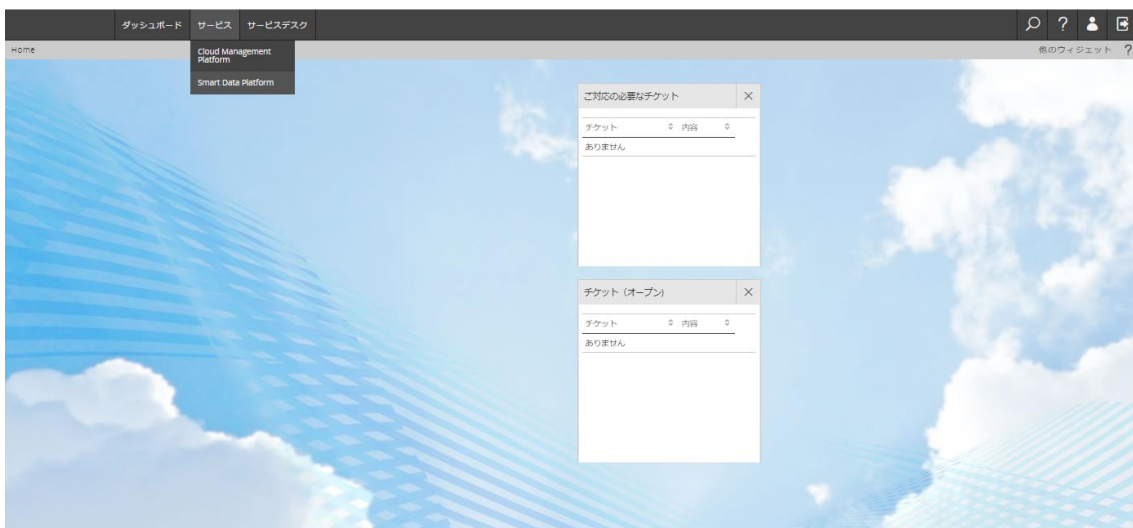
ダッシュボード サービス サービスデスク

Cloud Management Platform

Smart Data Platform

Home

他のウィジェット ?

ご対応の必要なチケット

| チケット | 内容 |
|---|---|
| ありません | |

チケット (オープン)

| チケット | 内容 |
|---|---|
| ありません | |